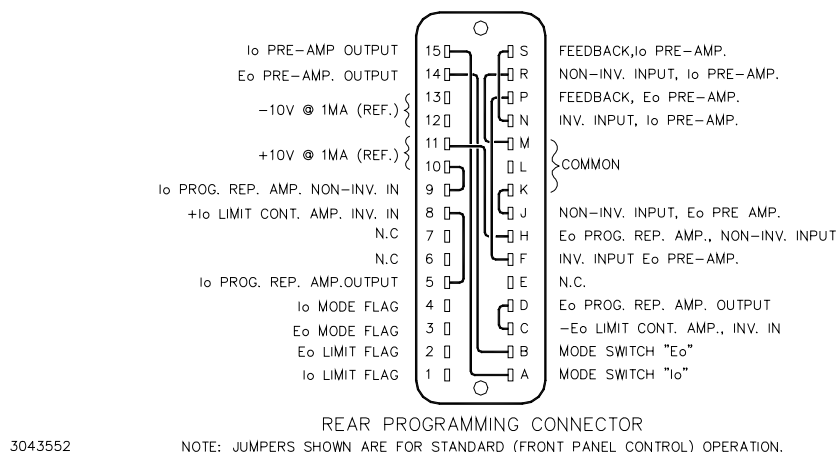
Io PRE–AMP OUTPUT 15
Eo PRE–AMP. OUTPUT 14
–10V @ 1MA (REF.) 13 12
+10V @ 1MA (REF.) 11 10
Io PROG. REP. AMP. NON–INV. IN 9
+Io LIMIT CONT. AMP. INV. IN 8
N.C 7
N.C 6
Io PROG. REP. AMP.OUTPUT 5
Io MODE FLAG 4
Eo MODE FLAG 3
Eo LIMIT FLAG 2
Io LIMIT FLAG 1

S FEEDBACK,Io PRE–AMP.
R NON–INV. INPUT, Io PRE–AMP.
P FEEDBACK, Eo PRE–AMP.
N INV. INPUT, Io PRE–AMP.
M
L COMMON
K
J NON–INV. INPUT, Eo PRE AMP.
H Eo PROG. REP. AMP., NON–INV. INPUT
F INV. INPUT Eo PRE–AMP.
E N.C.
D Eo PROG. REP. AMP. OUTPUT
C –Eo LIMIT CONT. AMP., INV. IN
B MODE SWITCH "Eo"
A MODE SWITCH "Io"

REAR PROGRAMMING CONNECTOR
3043552
NOTE: JUMPERS SHOWN ARE FOR STANDARD (FRONT PANEL CONTROL) OPERATION.